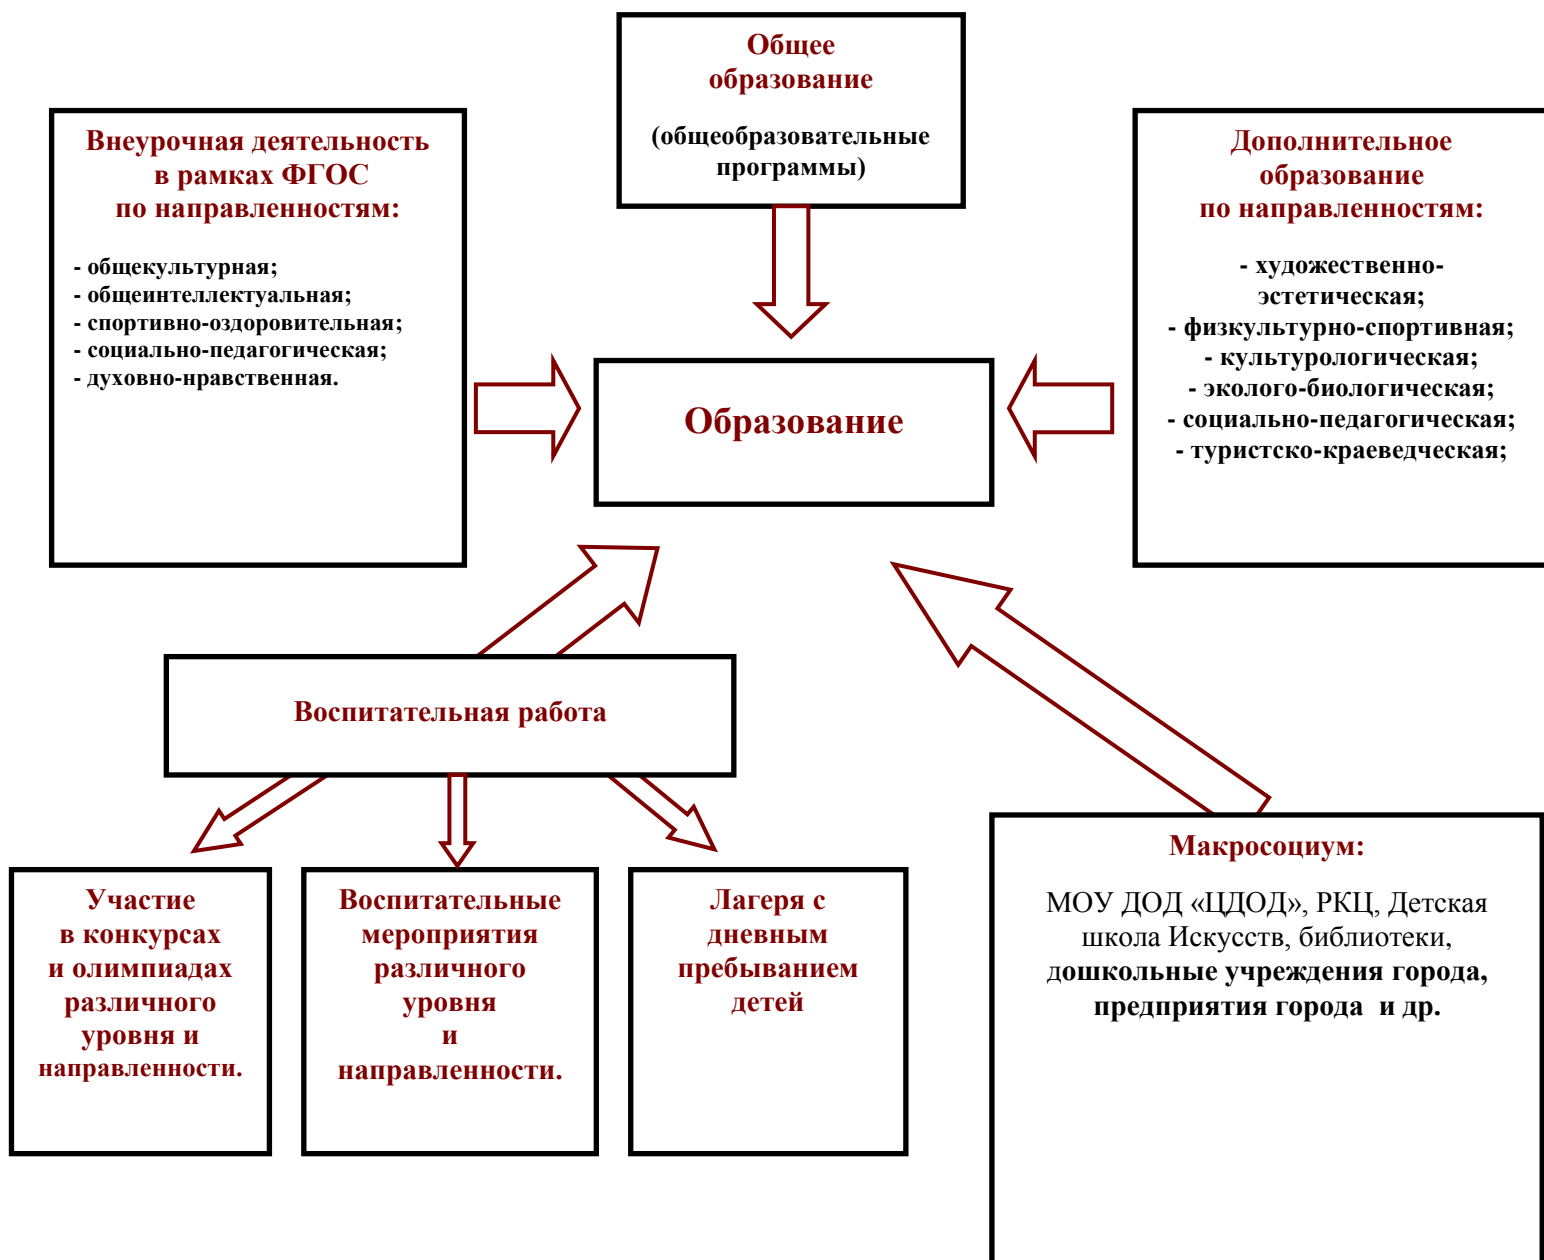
Общее образование

(общеобразовательные программы)

Внеурочная деятельность в рамках ФГОС по направленностям:

- общекультурная;
- общеинтеллектуальная;
- спортивно-оздоровительная;
- социально-педагогическая;
- духовно-нравственная.

Образование

Дополнительное образование по направленностям:

- художественно-эстетическая;
- физкультурно-спортивная;
- культурологическая;
- эколого-биологическая;
- социально-педагогическая;
- туристско-краеведческая;

Воспитательная работа

Участие в конкурсах и олимпиадах различного уровня и направленности.

Воспитательные мероприятия различного уровня и направленности.

Лагеря с дневным пребыванием детей

Макросоциум:

МОУ ДОД «ЦДОД», РКЦ, Детская школа Искусств, библиотеки, дошкольные учреждения города, предприятия города и др.